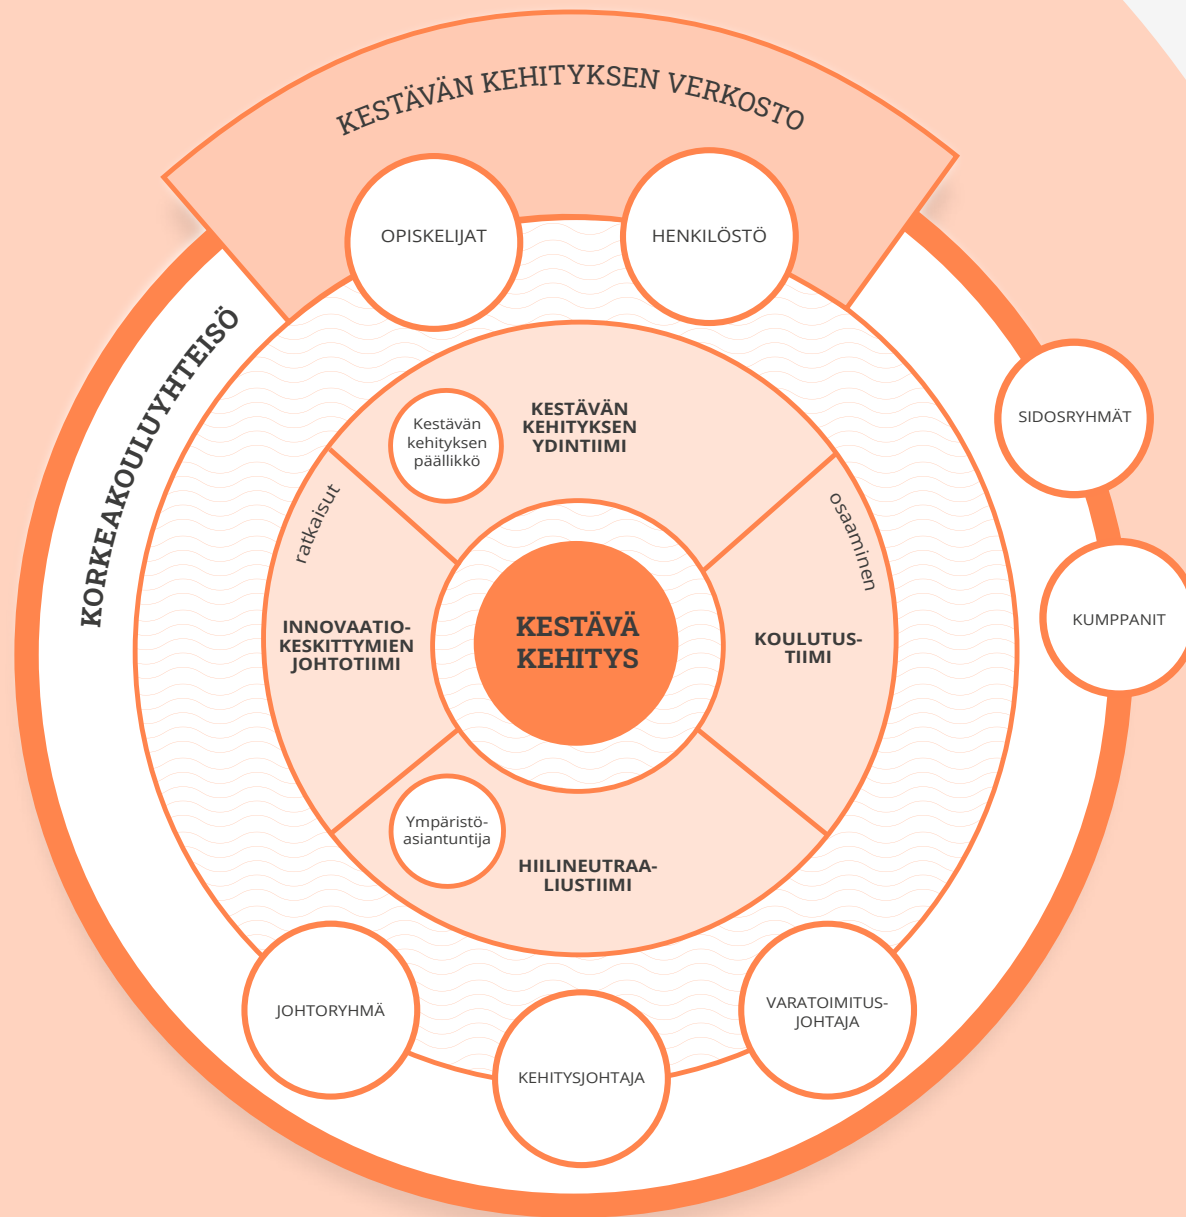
KESTÄVÄN KEHITYKSEN VERKOSTO

OPISKELIJAT

HENKILÖSTÖ

KORKEAKOULUYHTEISÖ

SIDOSRYHMÄT

KUMPPANIT

Kestävän kehityksen päällikkö

KESTÄVÄN KEHITYKSEN YDINTIIMI

ratkaisut

osaaminen

INNOVAATIOKESKITTYMIEN JOHTOTIIMI

KESTÄVÄ KEHITYS

KOULUTUSTIIMI

Ympäristöasiantuntija

HIILINEUTRAALIUSTIIMI

JOHTORYHMÄ

KEHITYSJOHTAJA

VARATOIMITUSJOHTAJA